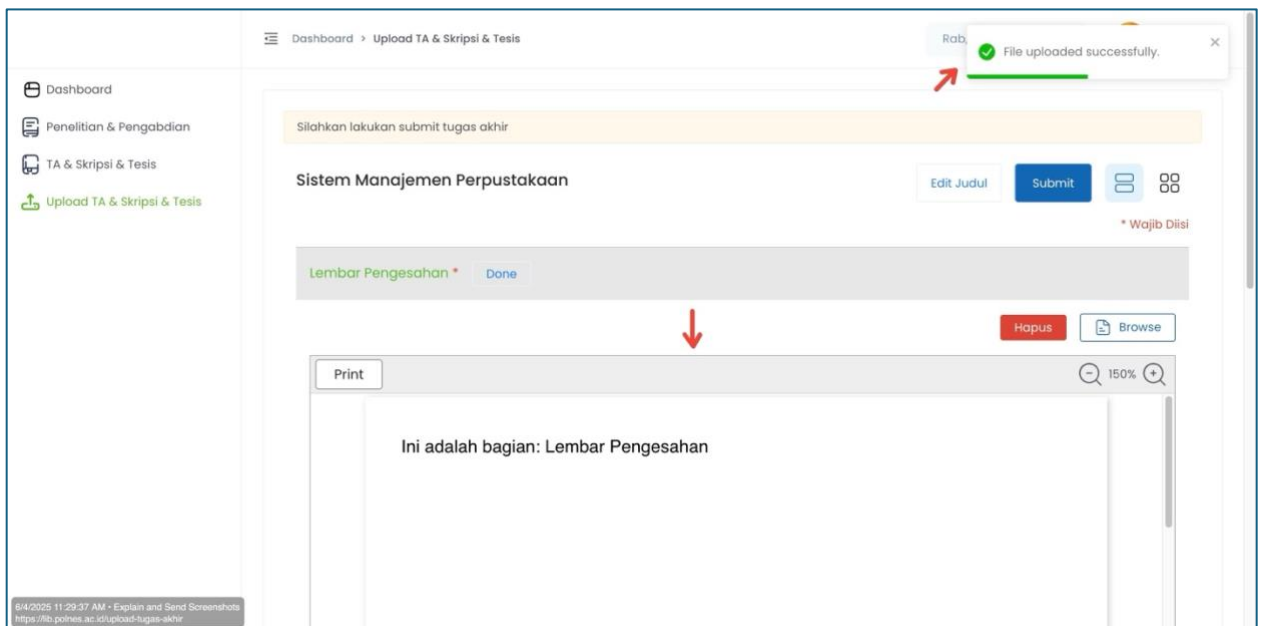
Dashboard > Upload TA & Skripsi & Tesis

Rab

File uploaded successfully.

×

Dashboard

Penelitian & Pengabdian

TA & Skripsi & Tesis

Upload TA & Skripsi & Tesis

Silahkan lakukan submit tugas akhir

Sistem Manajemen Perpustakaan

Edit Judul

Submit

* Wajib Diisi

Lembar Pengesahan *

Done

Hapus

Browse

Print

150%

Ini adalah bagian: Lembar Pengesahan

6/4/2025 11:29:37 AM • Explain and Send Screenshots
https://lib.polnes.ac.id/upload-tugas-akhir